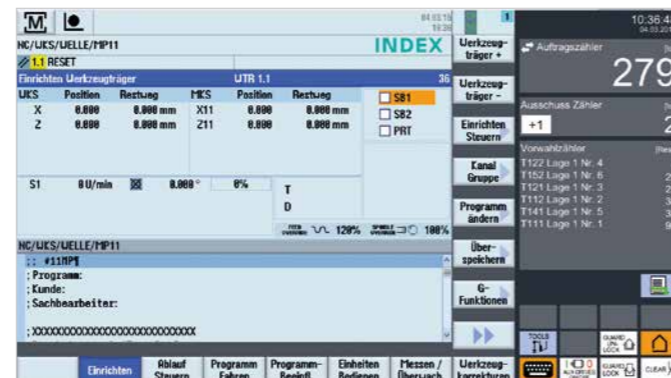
M

04.03.15 10:36

NC/UKS/UELLE/MP11

INDEX

1.1 RESET

Einrichten Werkzeugträger UTR 1.1 36

| UKS | Position | Restweg | MKS | Position | Restweg |
|---|---|---|---|---|---|
| X | 0.000 | 0.000 mm | X11 | 0.000 | 0.000 mm |
| Z | 0.000 | 0.000 mm | Z11 | 0.000 | 0.000 mm |

SB1
SB2
PRT

S1 0 U/min 0.000° 0%

T

D

120% 100%

NC/UKS/UELLE/MP11

;; #11MP¶
; Programm:
; Kunde:
; Sachbearbeiter:

; XXXXXXXXXXXXXXXXXXXXXXXXXXXX

Werkzeugträger +

Werkzeugträger –

Einrichten Steuern

Kanal Gruppe

Programm ändern

Überspeichern

G-Funktionen

Einrichten

Ablauf Steuern

Programm Fahren

Programm-Beeinfl.

Einheiten Bedienen

Messen / Überwach

Werkzeugkorrekturen

10:36:4

04.03.20

Auftragszähler

279

Ausschuss Zähler

+1

2

Vorwahlzähler

T122 Lage 1 Nr. 4
T152 Lage 1 Nr. 6
T121 Lage 1 Nr. 3
T112 Lage 1 Nr. 2
T141 Lage 1 Nr. 5
T111 Lage 1 Nr. 1

TOOLS

CLEAR